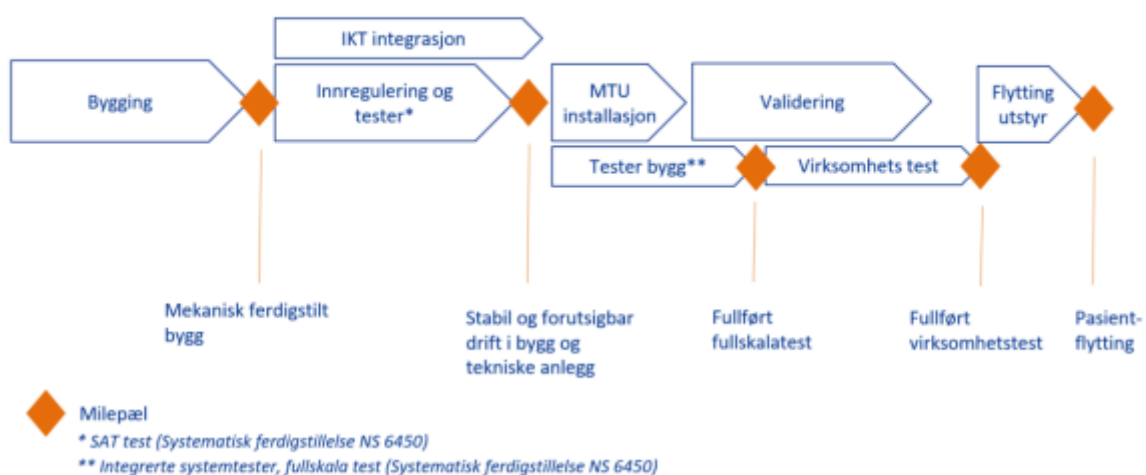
IKT integrasjon

Bygging

Innregulering og tester*

MTU installasjon

Validering

Flytting utstyr

Tester bygg**

Virksomhets test

Mekanisk ferdigstilt bygg

Stabil og forutsigbar drift i bygg og tekniske anlegg

Fullført fullskalatest

Fullført virksomhetstest

Pasient-flytting

Milepæl

* SAT test (Systematisk ferdigstillelse NS 6450)

** Integrerte systemtester, fullskala test (Systematisk ferdigstillelse NS 6450)